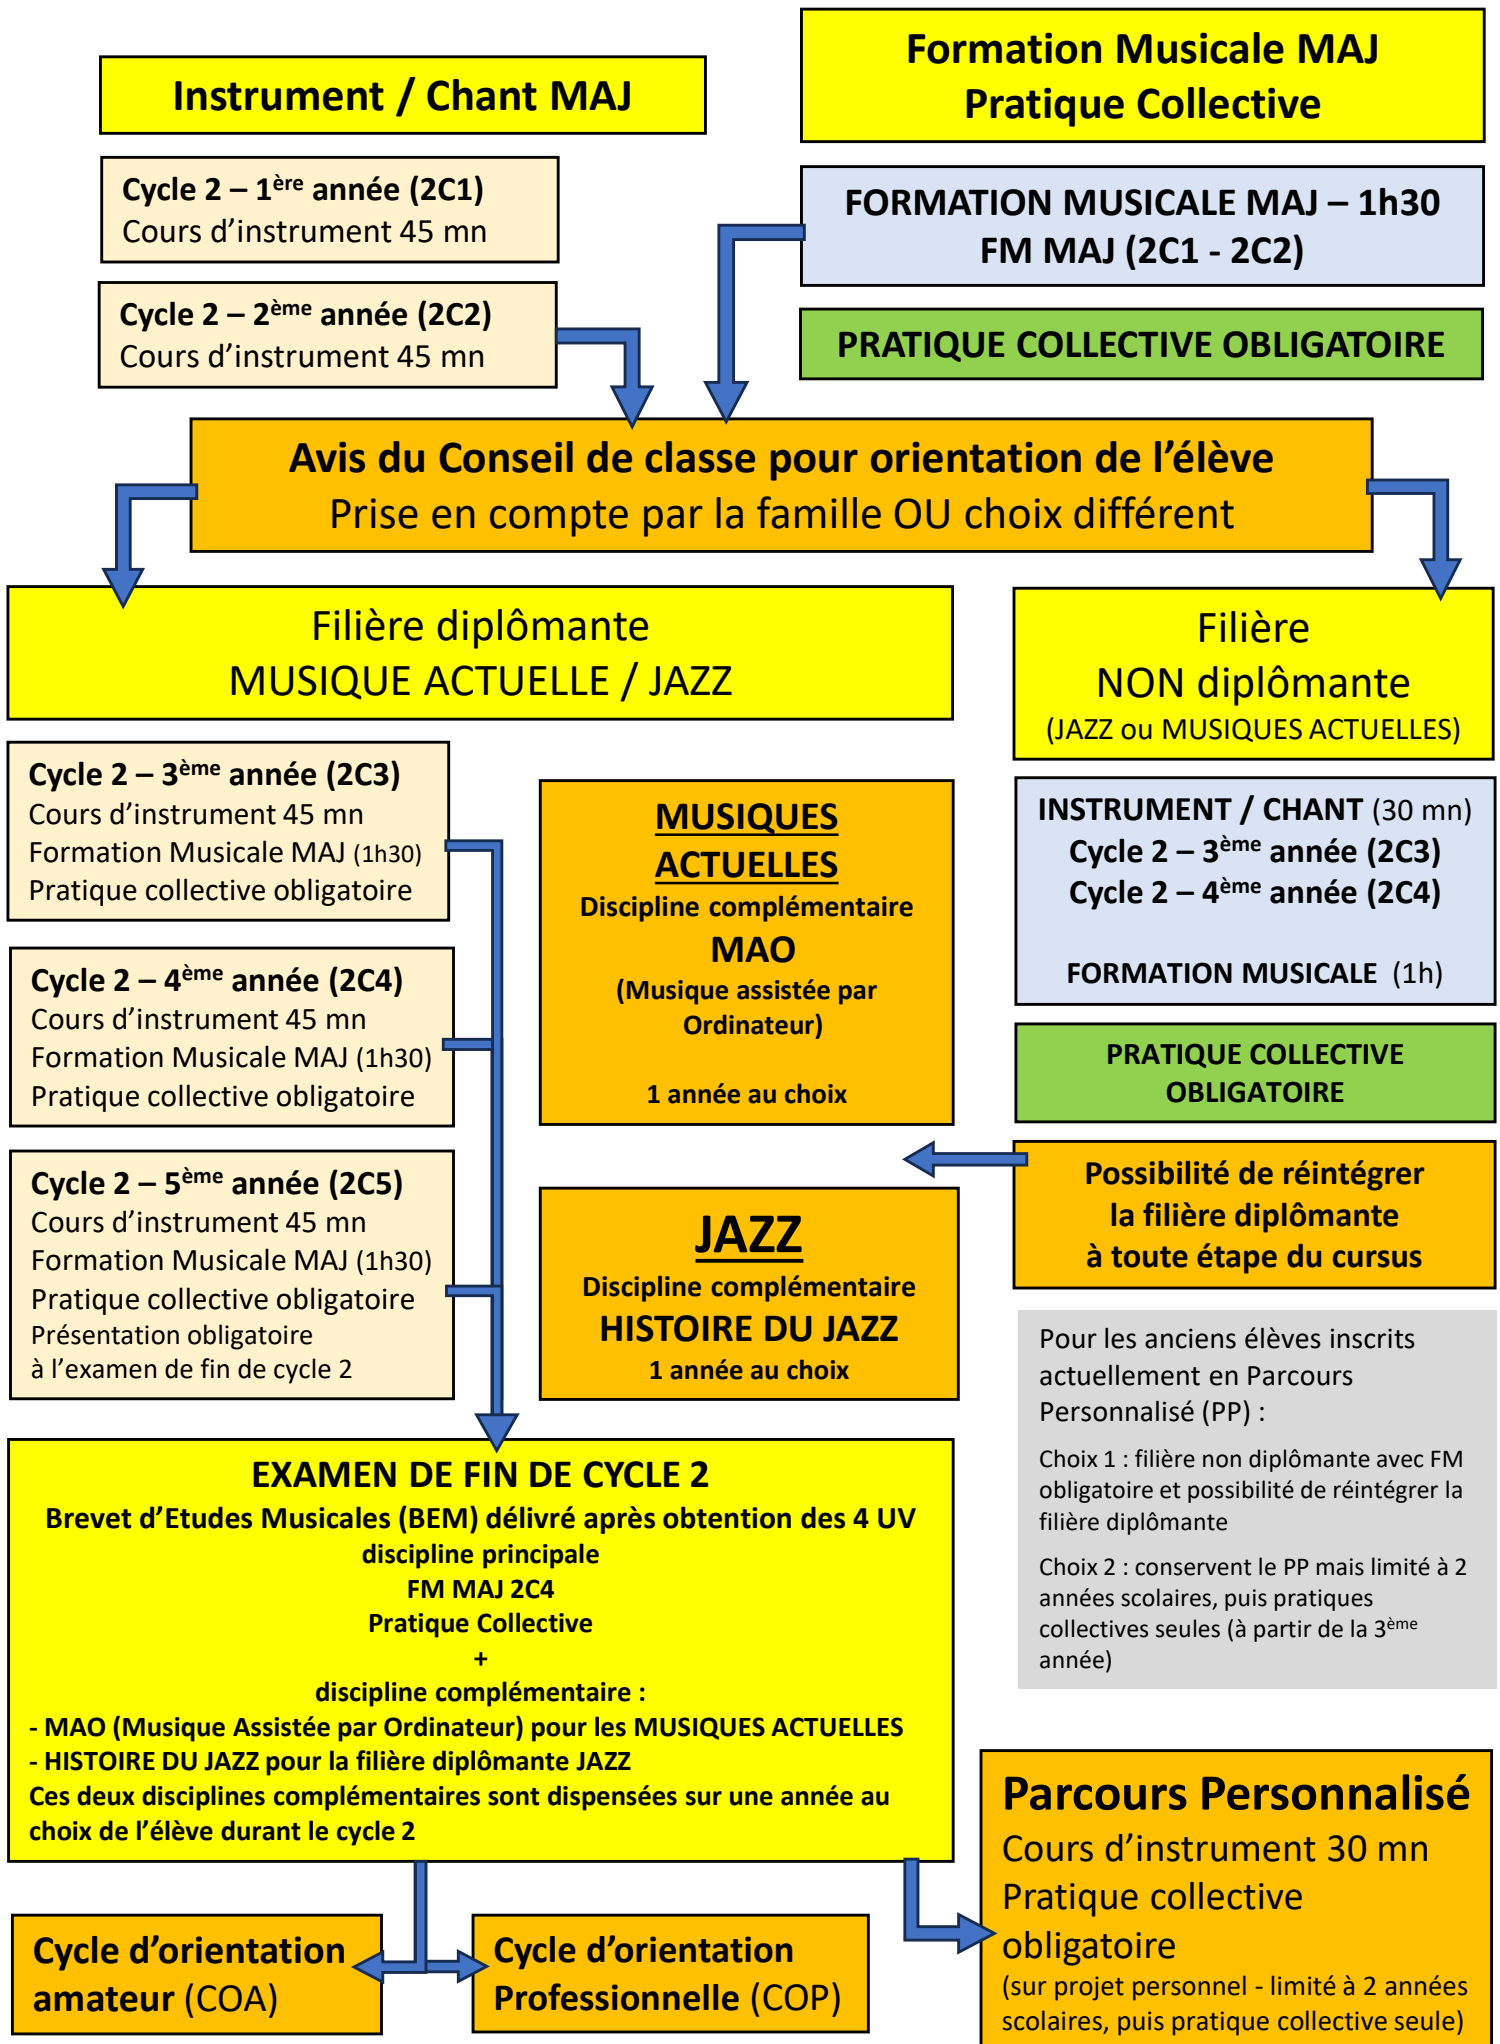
Instrument / Chant MAJ

Formation Musicale MAJ
Pratique Collective

Cycle 2 – 1$^{ère}$ année (2C1)
Cours d'instrument 45 mn

Cycle 2 – 2$^{ème}$ année (2C2)
Cours d'instrument 45 mn

FORMATION MUSICALE MAJ – 1h30
FM MAJ (2C1 - 2C2)

PRATIQUE COLLECTIVE OBLIGATOIRE

Avis du Conseil de classe pour orientation de l'élève
Prise en compte par la famille OU choix différent

Filière diplômante
MUSIQUE ACTUELLE / JAZZ

Filière
NON diplômante
(JAZZ ou MUSIQUES ACTUELLES)

Cycle 2 – 3$^{ème}$ année (2C3)
Cours d'instrument 45 mn
Formation Musicale MAJ (1h30)
Pratique collective obligatoire

MUSIQUES ACTUELLES
Discipline complémentaire
MAO
(Musique assistée par Ordinateur)

1 année au choix

INSTRUMENT / CHANT (30 mn)
Cycle 2 – 3$^{ème}$ année (2C3)
Cycle 2 – 4$^{ème}$ année (2C4)

FORMATION MUSICALE (1h)

Cycle 2 – 4$^{ème}$ année (2C4)
Cours d'instrument 45 mn
Formation Musicale MAJ (1h30)
Pratique collective obligatoire

PRATIQUE COLLECTIVE OBLIGATOIRE

Possibilité de réintégrer la filière diplômante à toute étape du cursus

Cycle 2 – 5$^{ème}$ année (2C5)
Cours d'instrument 45 mn
Formation Musicale MAJ (1h30)
Pratique collective obligatoire
Présentation obligatoire
à l'examen de fin de cycle 2

JAZZ
Discipline complémentaire
HISTOIRE DU JAZZ
1 année au choix

Pour les anciens élèves inscrits actuellement en Parcours Personnalisé (PP) :

Choix 1 : filière non diplômante avec FM obligatoire et possibilité de réintégrer la filière diplômante

Choix 2 : conservent le PP mais limité à 2 années scolaires, puis pratiques collectives seules (à partir de la 3$^{ème}$ année)

EXAMEN DE FIN DE CYCLE 2
Brevet d'Etudes Musicales (BEM) délivré après obtention des 4 UV
discipline principale
FM MAJ 2C4
Pratique Collective
+
discipline complémentaire :
- MAO (Musique Assistée par Ordinateur) pour les MUSIQUES ACTUELLES
- HISTOIRE DU JAZZ pour la filière diplômante JAZZ
Ces deux disciplines complémentaires sont dispensées sur une année au choix de l'élève durant le cycle 2

Parcours Personnalisé
Cours d'instrument 30 mn
Pratique collective obligatoire
(sur projet personnel - limité à 2 années scolaires, puis pratique collective seule)

Cycle d'orientation amateur (COA)

Cycle d'orientation Professionnelle (COP)